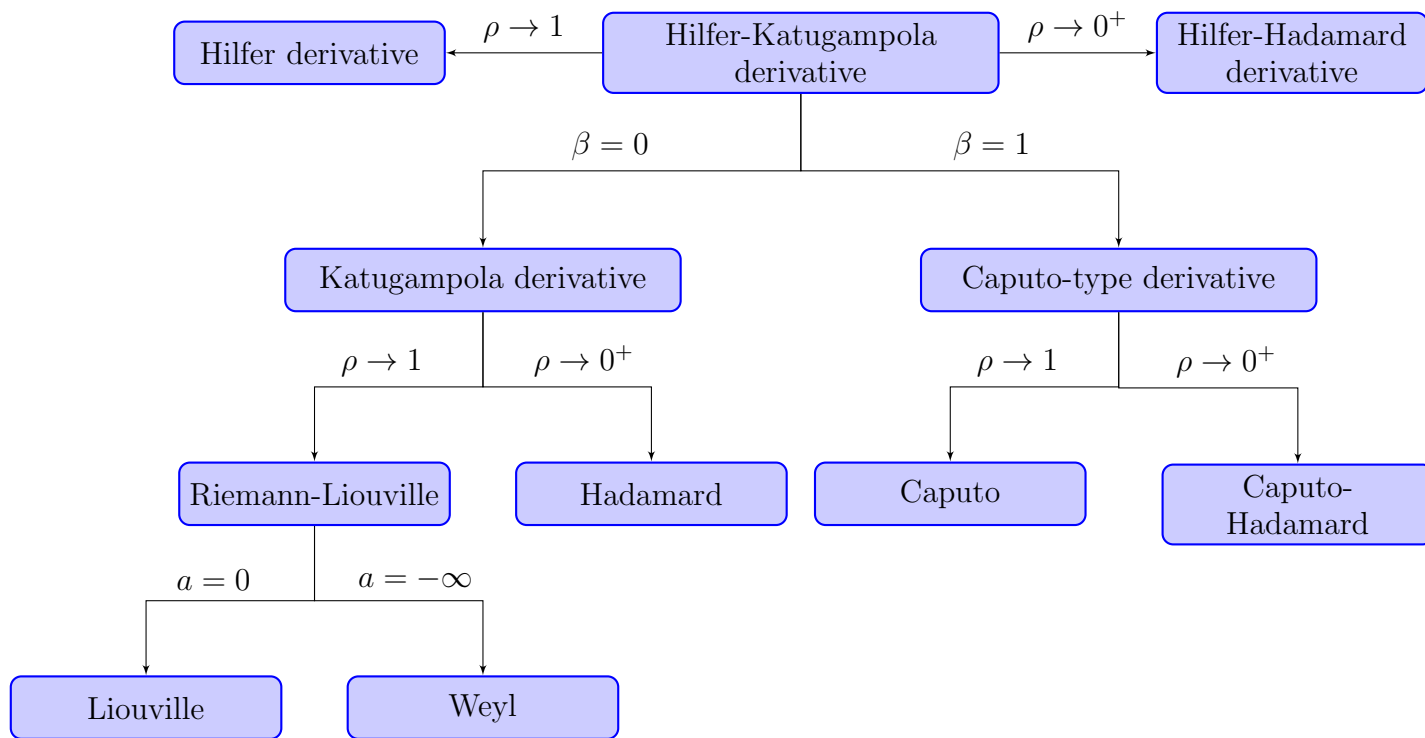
Hilfer derivative

$\rho \to 1$

Hilfer-Katugampola derivative

$\rho \to 0^+$

Hilfer-Hadamard derivative

$\beta = 0$

$\beta = 1$

Katugampola derivative

Caputo-type derivative

$\rho \to 1$

$\rho \to 0^+$

$\rho \to 1$

$\rho \to 0^+$

Riemann-Liouville

Hadamard

Caputo

Caputo-Hadamard

$a = 0$

$a = -\infty$

Liouville

Weyl